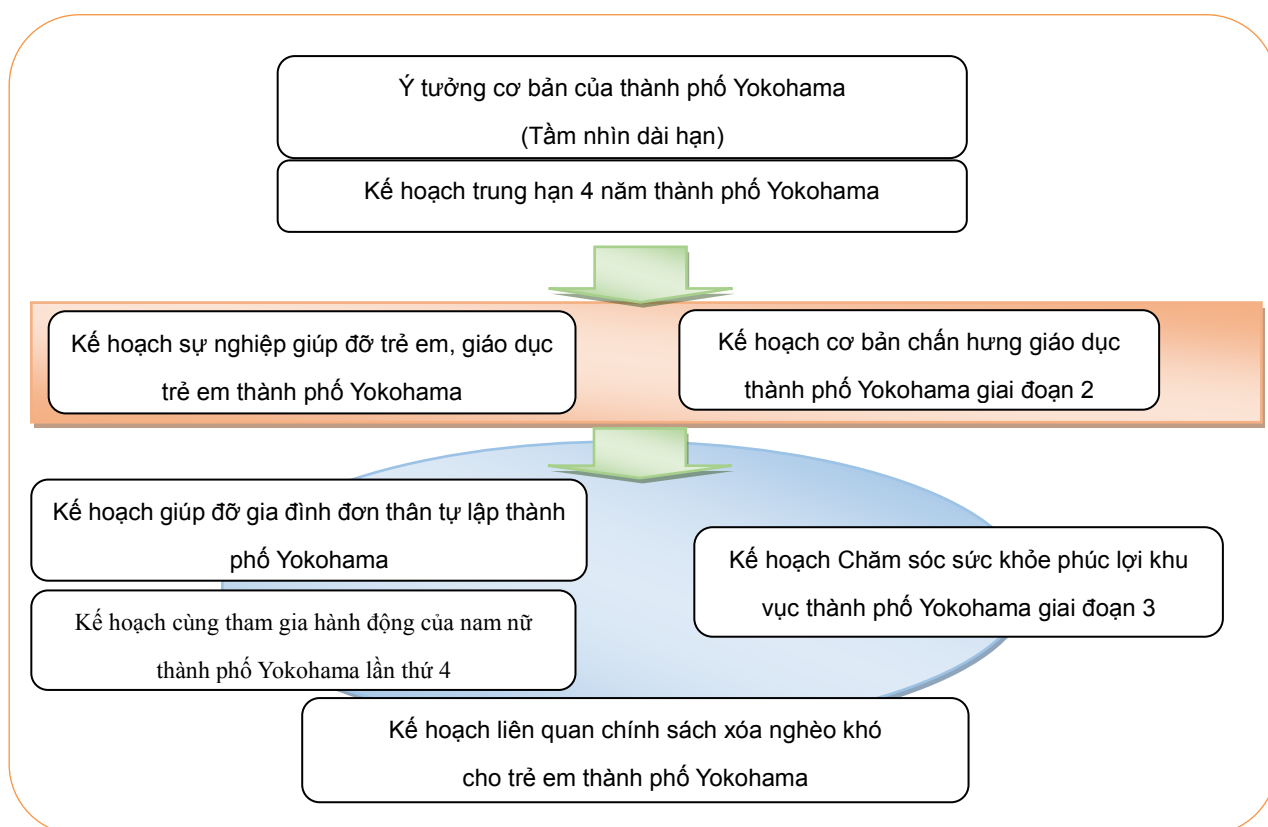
Ý tưởng cơ bản của thành phố Yokohama
(Tầm nhìn dài hạn)

Kế hoạch trung hạn 4 năm thành phố Yokohama

Kế hoạch sự nghiệp giúp đỡ trẻ em, giáo dục trẻ em thành phố Yokohama

Kế hoạch cơ bản chấn hưng giáo dục thành phố Yokohama giai đoạn 2

Kế hoạch giúp đỡ gia đình đơn thân tự lập thành phố Yokohama

Kế hoạch Chăm sóc sức khỏe phúc lợi khu vực thành phố Yokohama giai đoạn 3

Kế hoạch cùng tham gia hành động của nam nữ thành phố Yokohama lần thứ 4

Kế hoạch liên quan chính sách xóa nghèo khó cho trẻ em thành phố Yokohama